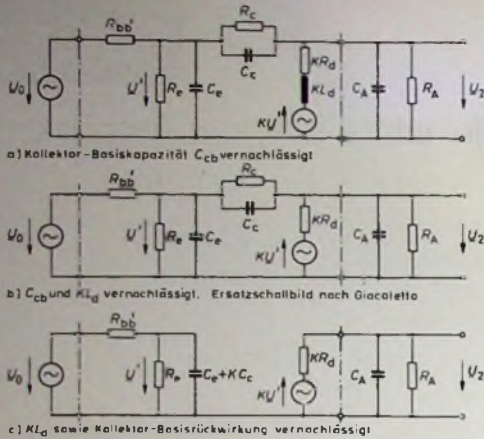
$R_{bb}'$
$R_c$
$C_c$
$KR_d$
$KL_d$
$U_0$
$U'$
$R_e$
$C_e$
$KU'$
$C_A$
$R_A$
$U_2$
a) Kollektor-Basiskapazität $C_{cb}$ vernachlässigt

$R_{bb}'$
$R_c$
$C_c$
$KR_d$
$U_0$
$U'$
$R_e$
$C_e$
$KU'$
$C_A$
$R_A$
$U_2$
b) $C_{cb}$ und $KL_d$ vernachlässigt. Ersatzschaltbild nach Giacoletto

$R_{bb}'$
$KR_d$
$U_0$
$U'$
$R_e$
$C_e+KC_c$
$KU'$
$C_A$
$R_A$
$U_2$
c) $KL_d$ sowie Kollektor-Basisrückwirkung vernachlässigt